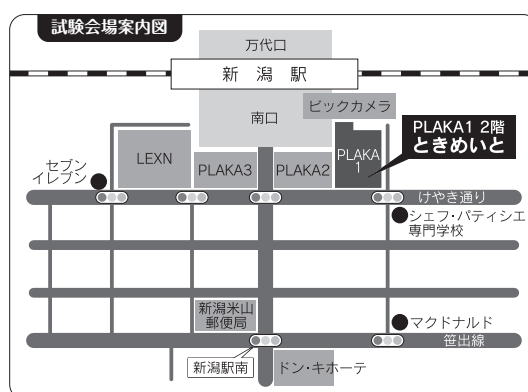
試験会場案内図

万代口

新 潟 駅

南口

ビックカメラ

PLAKA1 2階
ときめいと

LEXN

PLAKA3

PLAKA2

PLAKA 1

セブン イレブン

けやき通り

シェフ・パティシエ 専門学校

新潟米山 郵便局

マクドナルド

笹出線

新潟駅南

ドン・キホーテ